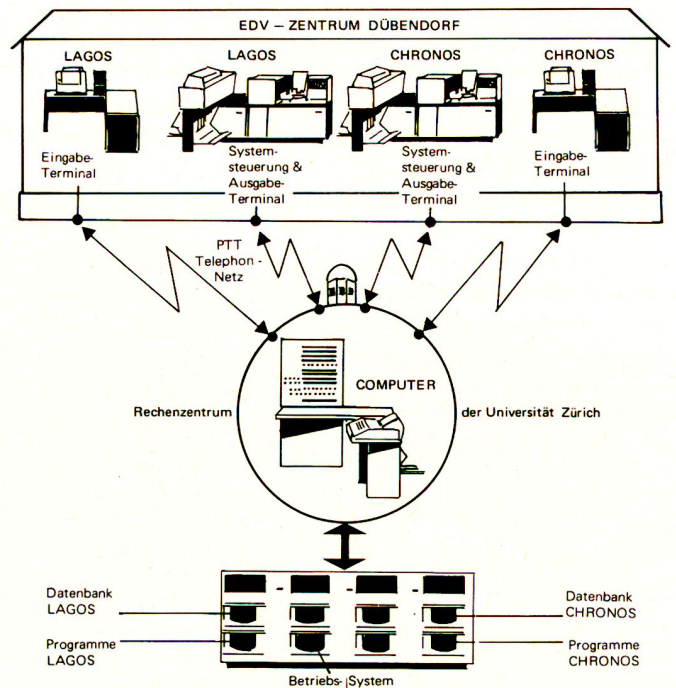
EDV – ZENTRUM DÜBENDORF

LAGOS

Eingabe-Terminal

LAGOS

Systemsteuerung & Ausgabe-Terminal

CHRONOS

Systemsteuerung & Ausgabe-Terminal

CHRONOS

Eingabe-Terminal

PTT Telephon-Netz

COMPUTER

Rechenzentrum

der Universität Zürich

Datenbank LAGOS

Programme LAGOS

Datenbank CHRONOS

Programme CHRONOS

Betriebs-System